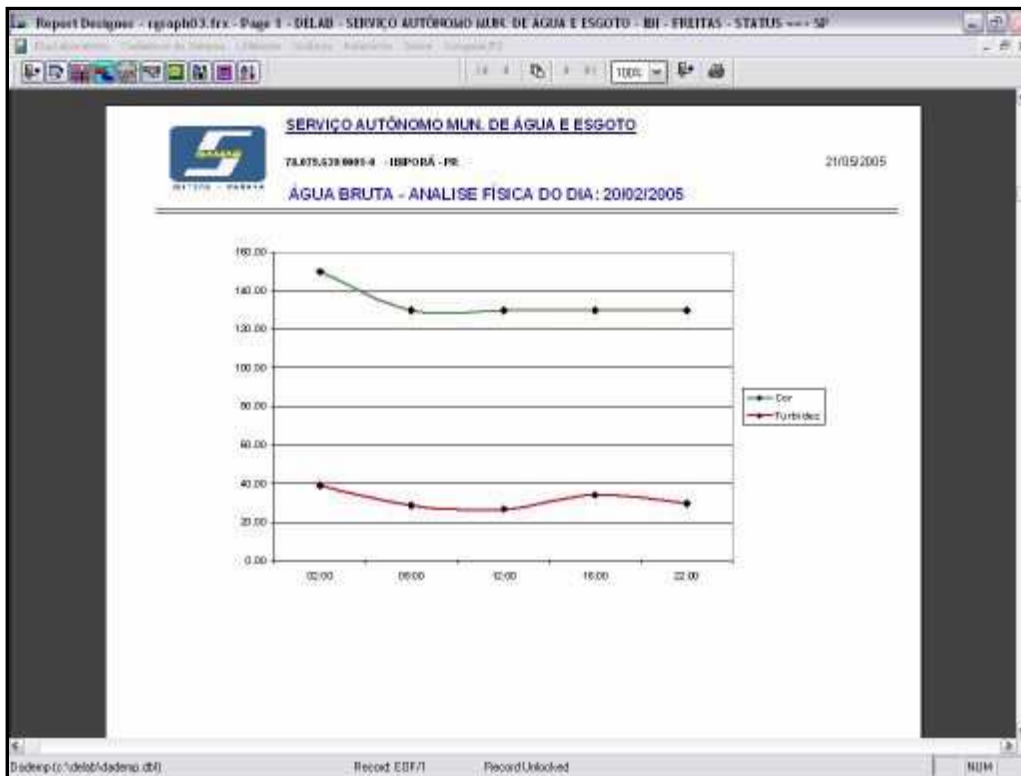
Report Designer - rgraph03.frx - Page 1 - DELAB - SERVIÇO AUTÔNOMO MUN. DE ÁGUA E ESGOTO - BH - FREITAS - STATUS ---- SP

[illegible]

100%

SERVIÇO AUTÔNOMO MUN. DE ÁGUA E ESGOTO

78.075.630/0001-0 - IBIPORÃ - PR

21/05/2005

ÁGUA BRUTA - ANALISE FÍSICA DO DIA : 20/02/2005

160.00
140.00
120.00
100.00
80.00
60.00
40.00
20.00
0.00

02:00 06:00 12:00 16:00 22:00

Cor
Turbidez

Dadenp (c:\delab\dadenp.dbf) Record: EOF/1 Record Unlocked NUM